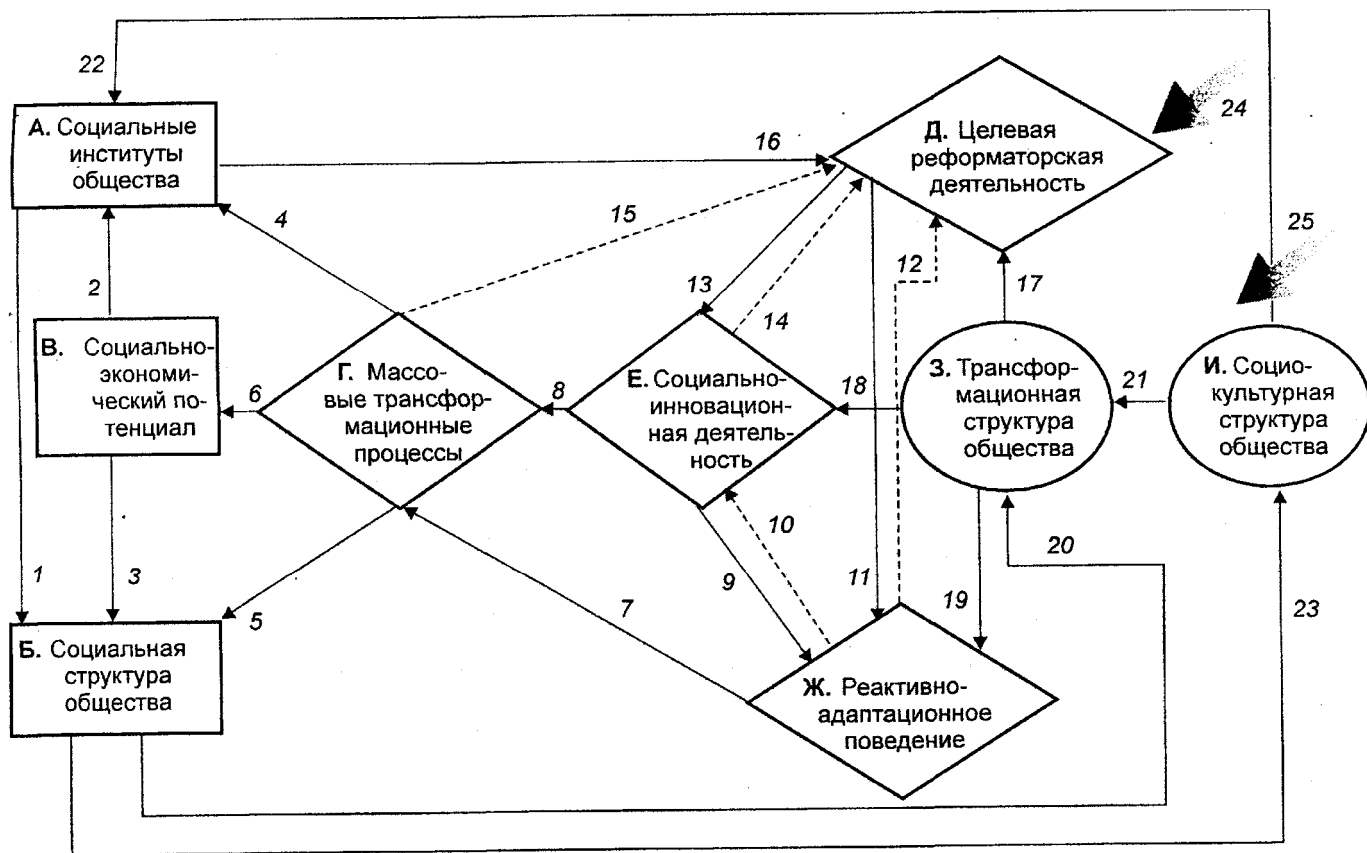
22

А. Социальные институты общества

16

Д. Целевая реформаторская деятельность

24

15

4

25

2

13

12

17

14

В. Социально-экономический потенциал

6

Г. Массовые трансформационные процессы

8

Е. Социально-инновационная деятельность

18

З. Трансформационная структура общества

21

И. Социокультурная структура общества

10

20

1

3

9

11

19

23

5

7

Б. Социальная структура общества

Ж. Реактивно-адаптационное поведение